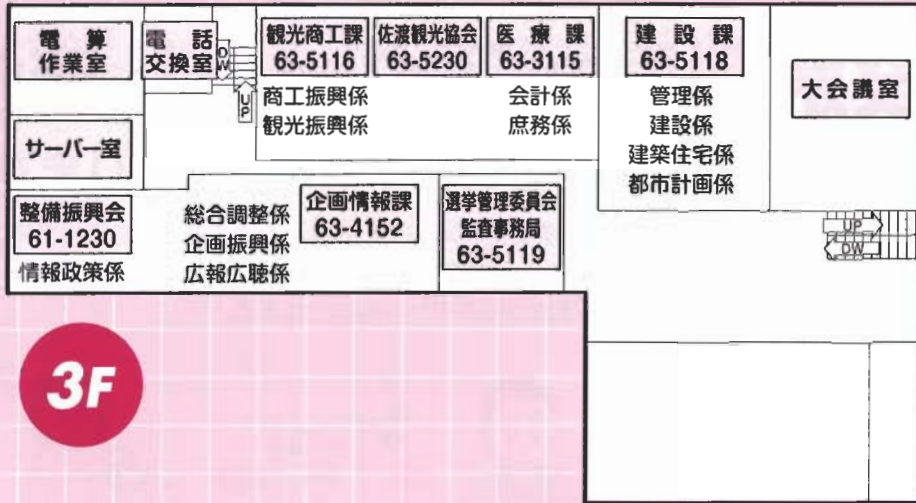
電算作業室

電話交換室

DW

UP

観光商工課
63-5116

佐渡観光協会
63-5230

医療課
63-3115

建設課
63-5118

大会議室

商工振興係
観光振興係

会計係
庶務係

管理係
建設係
建築住宅係
都市計画係

サーバー室

UP
DW

整備振興会
61-1230
情報政策係

総合調整係
企画振興係
広報広聴係

企画情報課
63-4152

選挙管理委員会
監査事務局
63-5119

3F